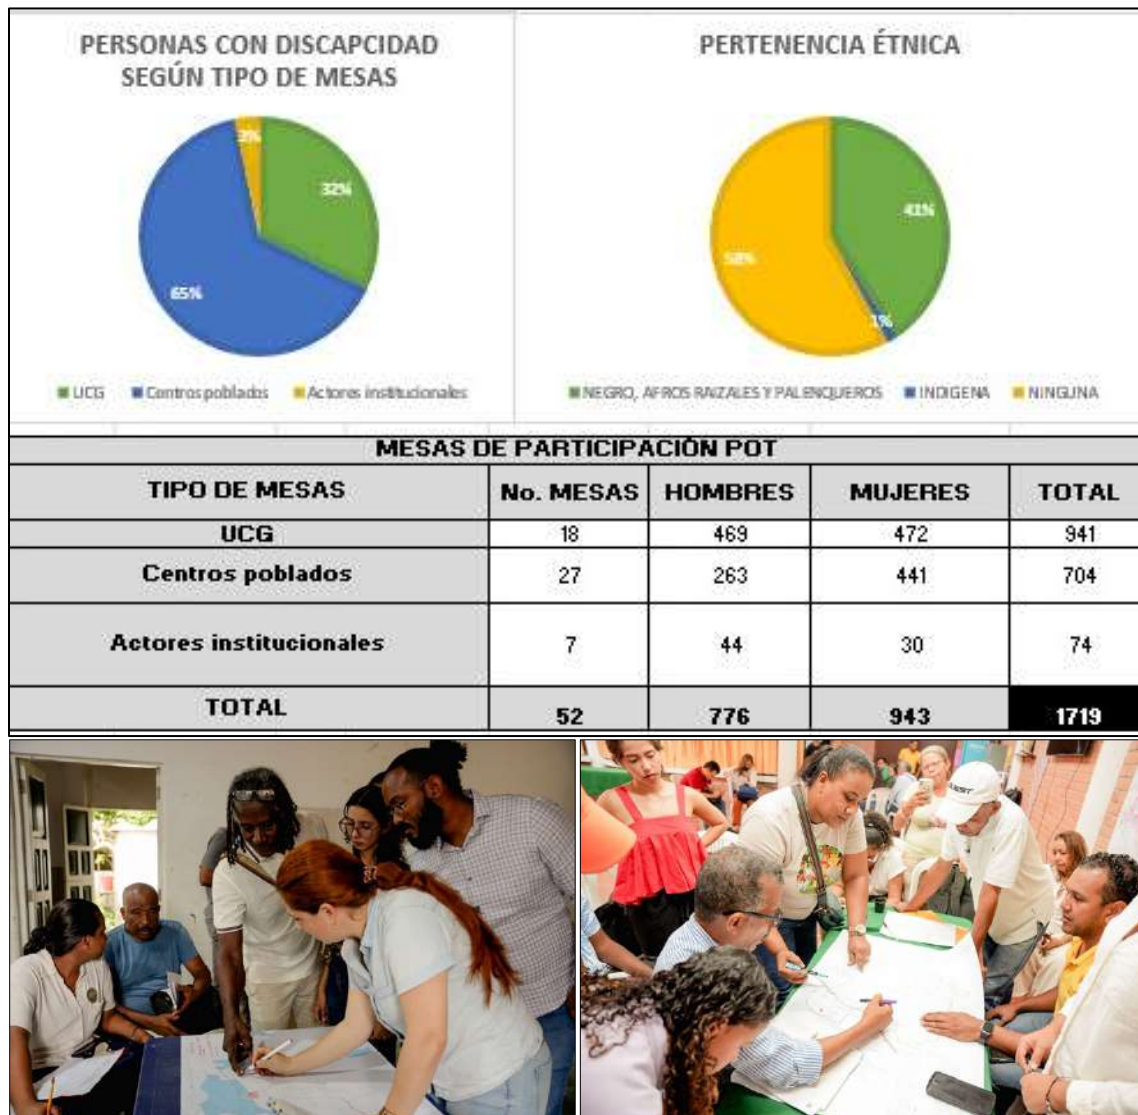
PERSONAS CON DISCAPCIDAD SEGÚN TIPO DE MESAS

3%

32%

65%

■ UCG ■ Centros poblados ■ Actores institucionales

PERTENENCIA ÉTNICA

41%

58%

1%

■ NEGRO, AFROS RAIZALES Y PALENQUEROS ■ INDIGENA ■ NINGUNA

MESAS DE PARTICIPACIÓN POT

| TIPO DE MESAS | No. MESAS | HOMBRES | MUJERES | TOTAL |
|---|---|---|---|---|
| UCG | 18 | 469 | 472 | 941 |
| Centros poblados | 27 | 263 | 441 | 704 |
| Actores institucionales | 7 | 44 | 30 | 74 |
| TOTAL | 52 | 776 | 943 | 1719 |